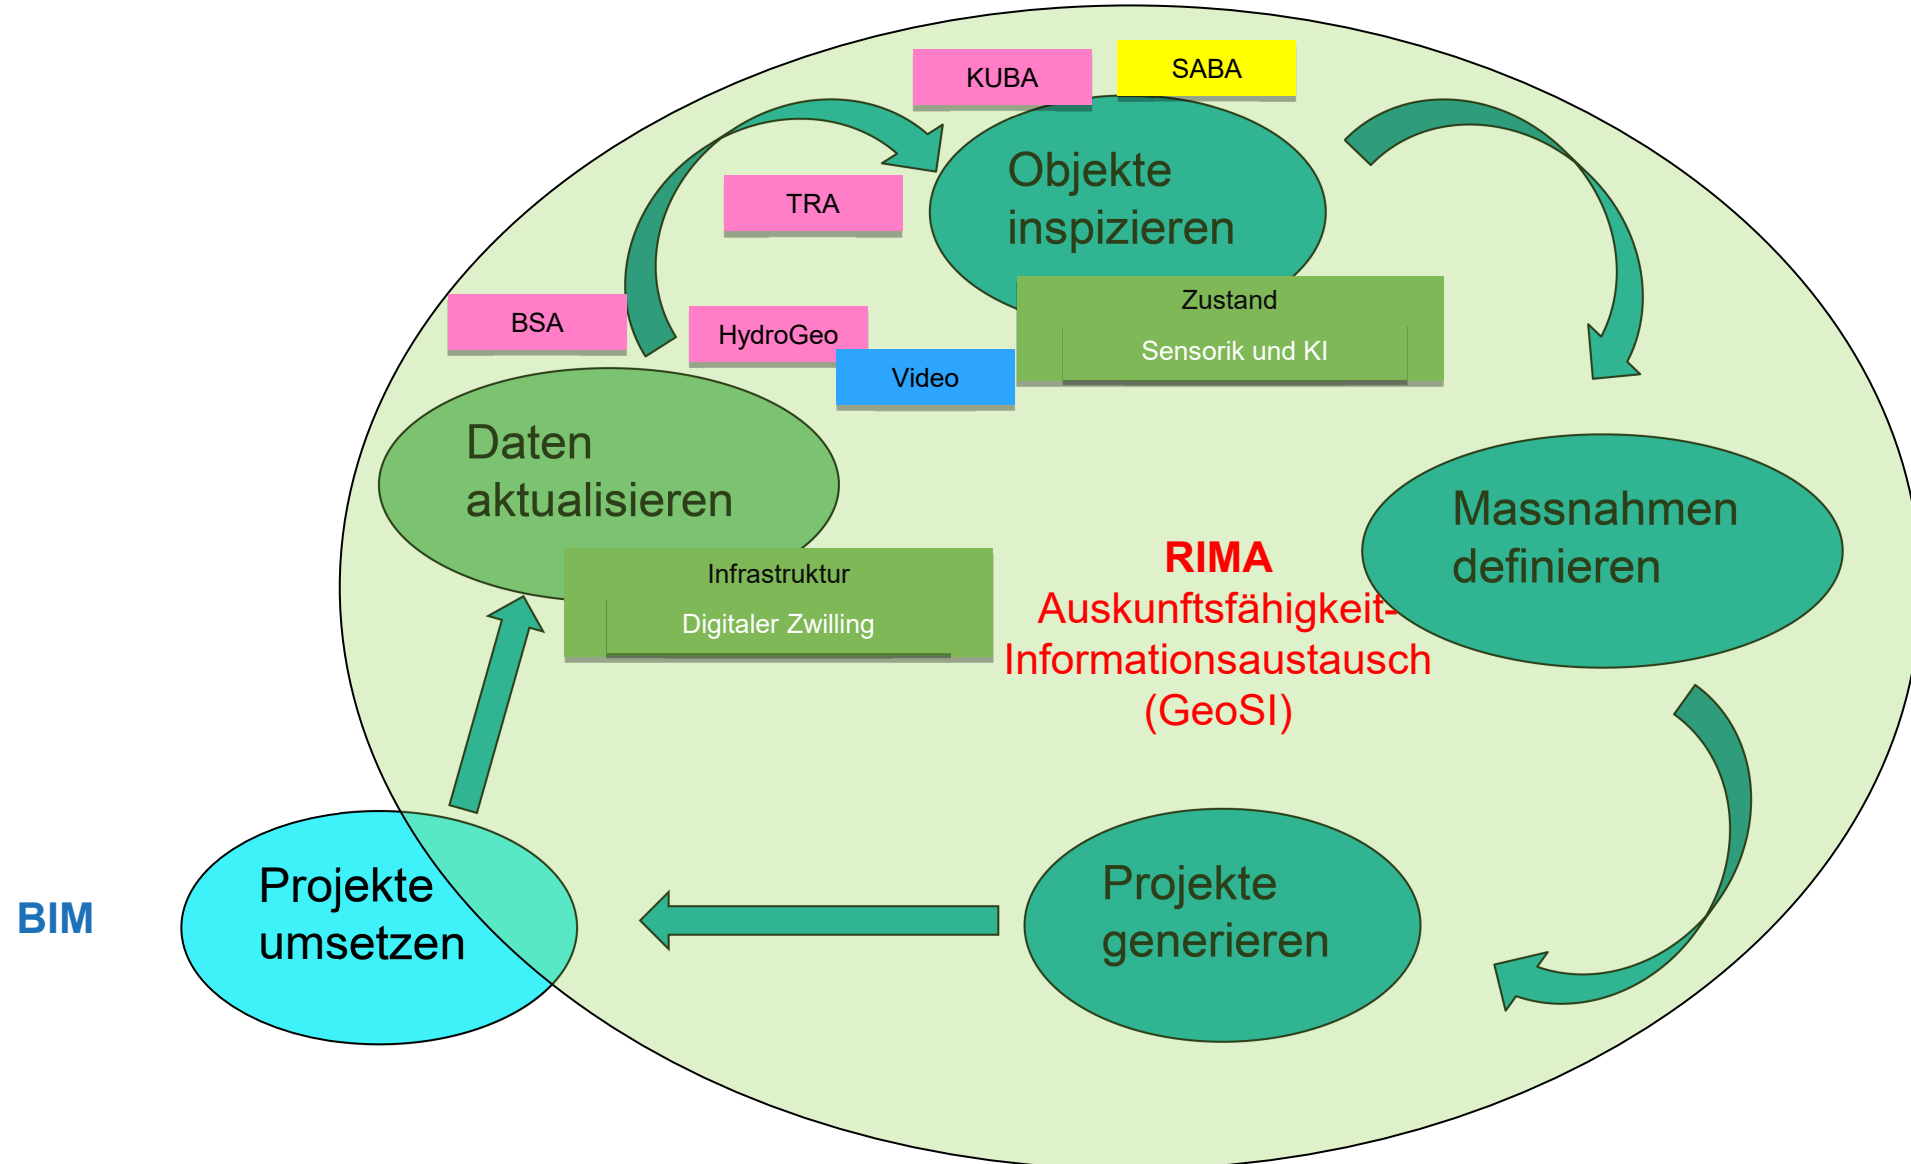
KUBA

SABA

TRA

Objekte inspizieren

Zustand

Sensorik und KI

BSA

HydroGeo

Video

Daten aktualisieren

Infrastruktur

Digitaler Zwilling

RIMA
Auskunftsfähigkeit-
Informationsaustausch
(GeoSI)

Massnahmen definieren

BIM

Projekte umsetzen

Projekte generieren